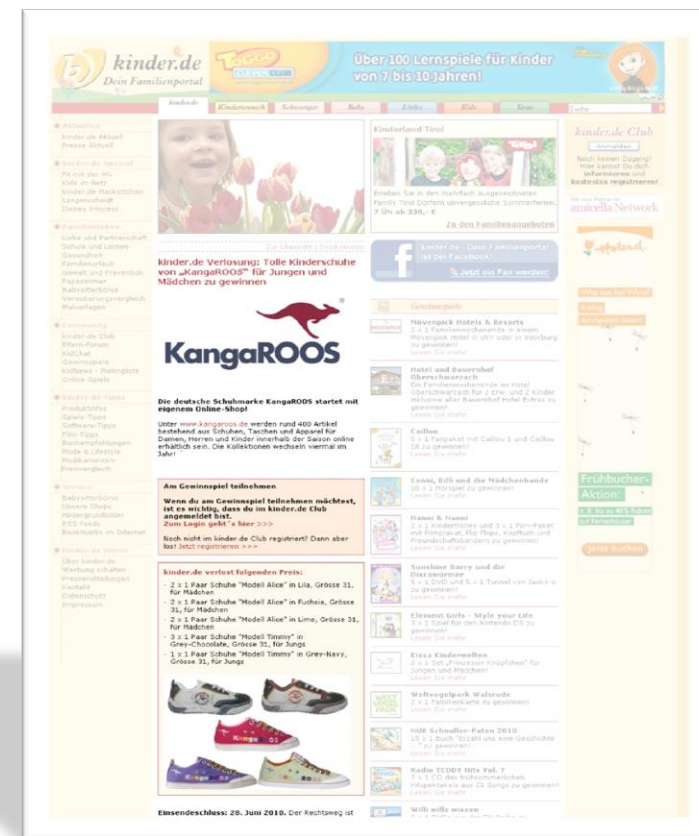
kinder.de
Dein Familienportal

TOGGO CLEVER CLUB

Über 100 Lernspiele für Kinder von 7 bis 10 Jahren!

kinder.de | Kinderwunsch | Schwanger | Baby | Kids | Teens

Suche

Aktuelles
Kinder.de Aktuell
Presse Aktuell

kinder.de Spezial

Familienleben

Community
kinder.de Club
Eltern-Forum
KidChat
Gewinnspiele
Online-Spiele

kinder.de Tipps

Service

kinder.de Intern

kinder.de Verlosung: Tolle Kinderschuhe von „KangaROOS" für Jungen und Mädchen zu gewinnen

KangaROOS

Die deutsche Schuhmarke KangaROOS startet mit eigenem Online-Shop!

Unter www.kangaroos.de werden rund 400 Artikel bestehend aus Schuhen, Taschen und Apparel für Damen, Herren und Kinder innerhalb der Saison online erhältlich sein. Die Kollektionen wechseln viermal im Jahr!

Am Gewinnspiel teilnehmen

Wenn du am Gewinnspiel teilnehmen möchtest, ist es wichtig, dass du im kinder.de Club angemeldet bist.
Zum Login geht´s hier >>>

Noch nicht im kinder.de Club registriert? Dann aber los! Jetzt registrieren >>>

kinder.de verlost folgenden Preis:
- 2 x 1 Paar Schuhe "Modell Alice" in Lila, Grösse 31, für Mädchen
- 2 x 1 Paar Schuhe "Modell Alice" in Fuchsia, Grösse 31, für Mädchen
- 2 x 1 Paar Schuhe "Modell Alice" in Lime, Grösse 31, für Mädchen
- 3 x 1 Paar Schuhe "Modell Timmy" in Grey-Chocolate, Grösse 31, für Jungs
- 1 x 1 Paar Schuhe "Modell Timmy" in Grey-Navy, Grösse 31, für Jungs

Einsendeschluss: 28. Juni 2010. Der Rechtsweg ist

Kinderland Tirol

Zu den Familienangeboten

kinder.de - Dein Familienportal ist bei Facebook!
Jetzt ein Fan werden!

Gewinnspiele

Mövenpick Hotels & Resorts
Hotel und Bauernhof Oberschwarzach
Caillou
Conni, Billi und die Mädchenbande
Hanni & Nanni
Sunshine Barry und die Discowürmer
Element Girls - Style your Life
Eissa Kinderwelten
Weltvogelpark Walsrode
NDR Schnaller-Paten 2010
Radio TEDDY Hits Vol. 7
Willi wills wissen

kinder.de Club
Anmelden

annabelle Network

Frühbucher-Aktion:

Jetzt buchen